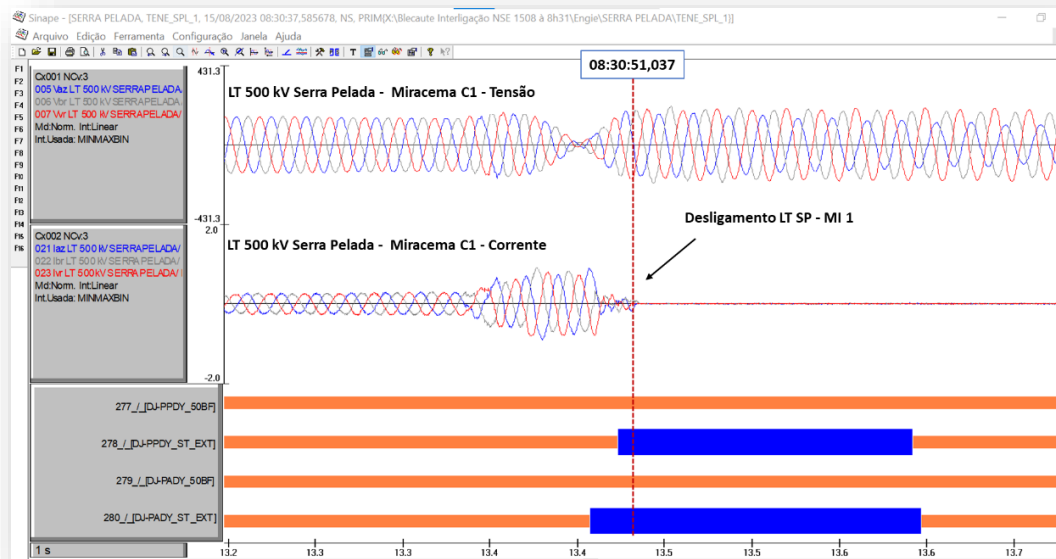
Sinape - [SERRA PELADA, TENE_SPL_1, 15/08/2023 08:30:37,585678, NS, PRIM(X:\Blecaute Interligação NSE 1508 à 8h31\Engie\SERRA PELADA\TENE_SPL_1)]

Arquivo Edição Ferramenta Configuração Janela Ajuda

F1
F2
F3
F4
F5
F6
F7
F8
F9
F10
F11
F12
F13
F14
F15
F16

Cx001 NCv:3
005 Vaz LT 500 kV SERRAPELADA
006 Vbr LT 500 kV SERRAPELADA
007 Vvr LT 500 kV SERRAPELADA/
Md:Norm. Int:Linear
Int.Usada: MINMAXBIN

431.3
-431.3

08:30:51,037

LT 500 kV Serra Pelada - Miracema C1 - Tensão

Cx002 NCv:3
021 Iaz LT 500 kV SERRAPELADA/
022 Ibr LT 500 kV SERRAPELADA/
023 Ivr LT 500 kV SERRA PELADA/
Md:Norm. Int:Linear
Int.Usada: MINMAXBIN

2.0
-2.0

LT 500 kV Serra Pelada - Miracema C1 - Corrente

Desligamento LT SP - MI 1

277_/_[DJ-PPDY_50BF]
278_/_[DJ-PPDY_ST_EXT]
279_/_[DJ-PADY_50BF]
280_/_[DJ-PADY_ST_EXT]

1 s

13.2 13.3 13.3 13.4 13.4 13.5 13.5 13.6 13.6 13.7